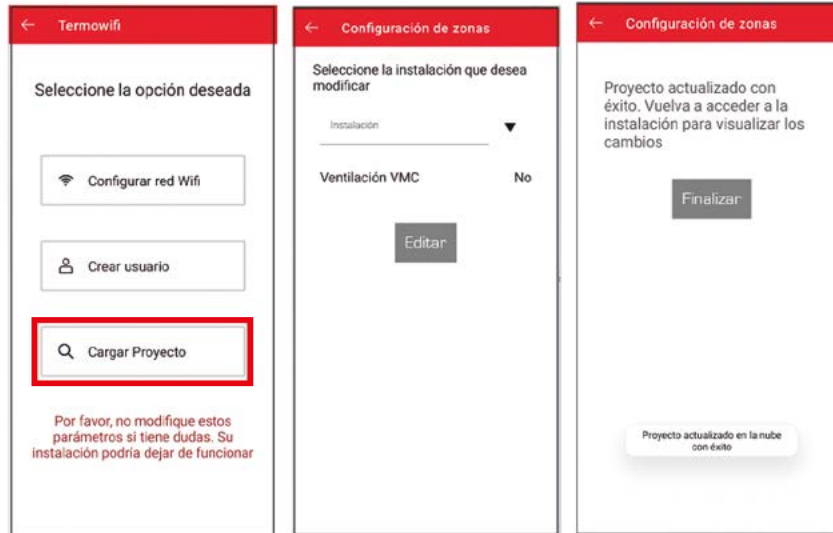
← Termowifi

Seleccione la opción deseada

Configurar red Wifi

Crear usuario

Cargar Proyecto

Por favor, no modifique estos parámetros si tiene dudas. Su instalación podría dejar de funcionar

← Configuración de zonas

Seleccione la instalación que desea modificar

Instalación ▼

Ventilación VMC No

Editar

← Configuración de zonas

Proyecto actualizado con éxito. Vuelva a acceder a la instalación para visualizar los cambios

Finalizar

Proyecto actualizado en la nube con éxito